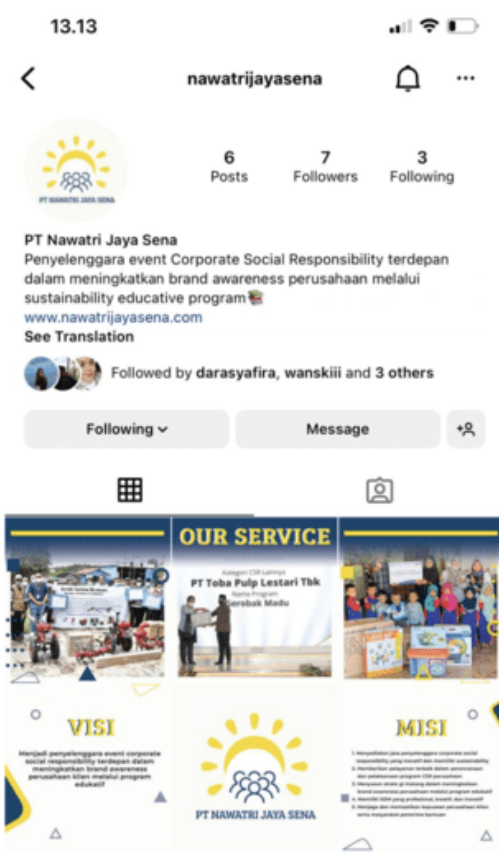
13.13

nawatrijayasena

PT NAWATRI JAYA SENA

6
Posts

7
Followers

3
Following

PT Nawatri Jaya Sena
Penyelenggara event Corporate Social Responsibility terdepan dalam meningkatkan brand awareness perusahaan melalui sustainability educative program📚
www.nawatrijayasena.com
See Translation

Followed by darasyafira, wanskiii and 3 others

Following

Message

OUR SERVICE

Kategori CSR Lainnya
PT Toba Pulp Lestari Tbk
Nama Program
Gerobak Madu

VISI

Menjadi penyelenggara event corporate social responsibility terdepan dalam meningkatkan brand awareness perusahaan klien melalui program edukatif

PT NAWATRI JAYA SENA

MISI

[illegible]